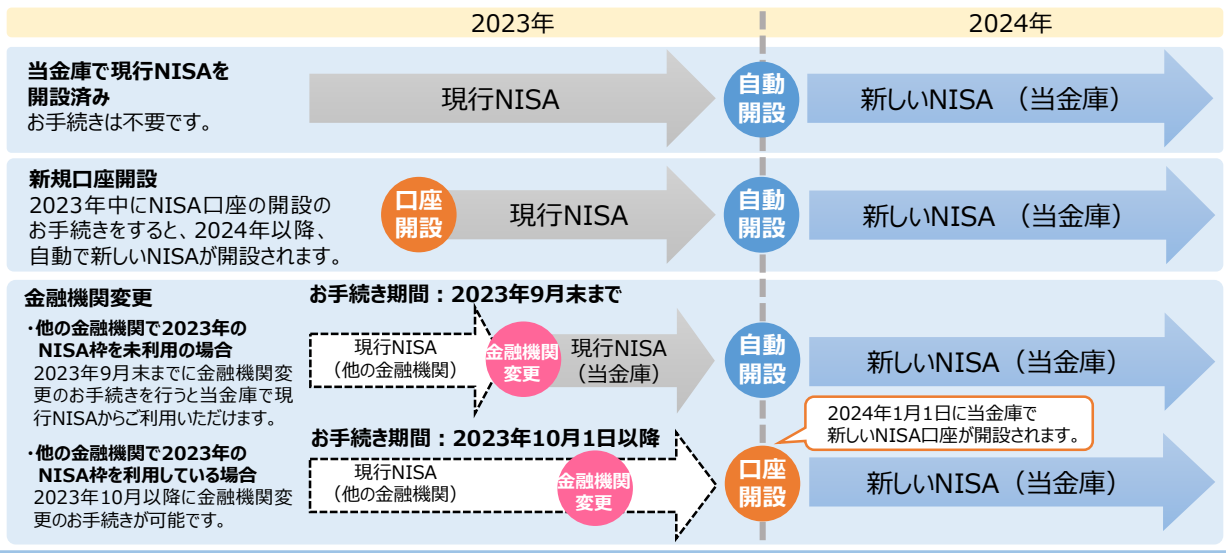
2023年

2024年

当金庫で現行NISAを開設済み
お手続きは不要です。

現行NISA

自動開設

新しいNISA （当金庫）

新規口座開設
2023年中にNISA口座の開設のお手続きをすると、2024年以降、自動で新しいNISAが開設されます。

口座開設

現行NISA

自動開設

新しいNISA （当金庫）

金融機関変更

お手続き期間：2023年9月末まで

・他の金融機関で2023年のNISA枠を未利用の場合
2023年9月末までに金融機関変更のお手続きを行うと当金庫で現行NISAからご利用いただけます。

現行NISA
（他の金融機関）

金融機関変更

現行NISA
（当金庫）

自動開設

新しいNISA（当金庫）

2024年1月1日に当金庫で新しいNISA口座が開設されます。

お手続き期間：2023年10月1日以降

・他の金融機関で2023年のNISA枠を利用している場合
2023年10月以降に金融機関変更のお手続きが可能です。

現行NISA
（他の金融機関）

金融機関変更

口座開設

新しいNISA（当金庫）